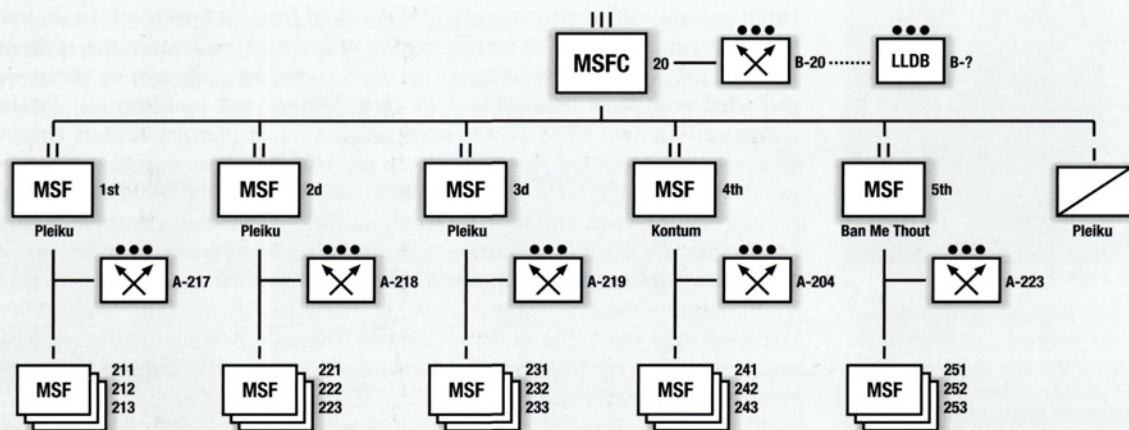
III

MSFC 20

B-20

LLDB B-?

II MSF 1st Pleiku

II MSF 2d Pleiku

II MSF 3d Pleiku

II MSF 4th Kontum

II MSF 5th Ban Me Thout

I Pleiku

A-217

A-218

A-219

A-204

A-223

MSF 211 212 213

MSF 221 222 223

MSF 231 232 233

MSF 241 242 243

MSF 251 252 253